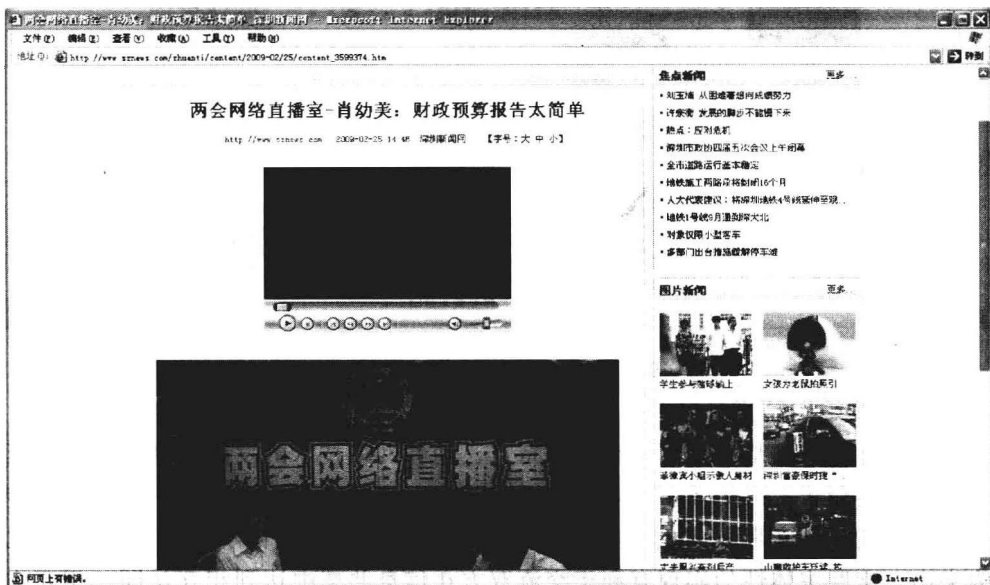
两会网络直播室-肖幼美：财政预算报告太简单 - 深圳新闻网 - Microsoft Internet Explorer
文件(F) 编辑(E) 查看(V) 收藏(A) 工具(T) 帮助(H)
地址(D) http://www.sznews.com/zhuanti/content/2009-02/25/content_3599374.htm
转到

两会网络直播室-肖幼美：财政预算报告太简单
http://www.sznews.com 2009-02-25 14:48 深圳新闻网 【字号：大 中 小】

两会网络直播室

焦点新闻 更多
• 刘玉浦 从困境寻找向成绩努力
• 许宗衡 发展的脚步不能慢下来
• 热点：应对危机
• 深圳市政协四届五次会议上午闭幕
• 全市道路运行基本稳定
• 地铁施工两路段将封闭16个月
• 人大代表建议：将深圳地铁4号线延伸至观...
• 地铁1号线9月通到深大北
• 对象仅限小型客车
• 多部门出台措施缓解停车难

图片新闻 更多
学生参与植树站上
女孩为老鼠所吸引
举报真小组示救人善材
深圳"首部"保时捷"
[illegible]
山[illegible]

可页上有错误。
Internet